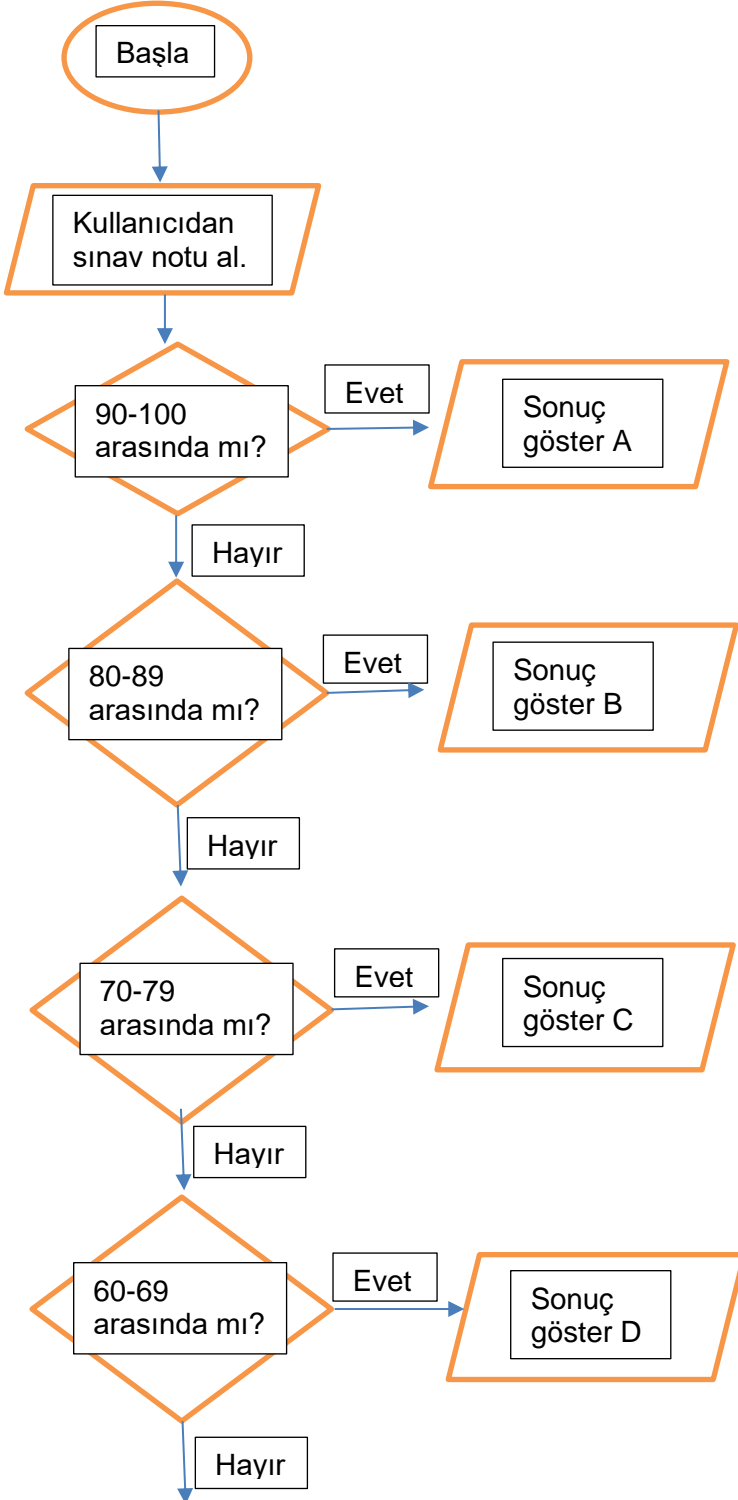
Başla

Kullanıcıdan sınav notu al.

90-100 arasında mı?

Evet

Sonuç göster A

Hayır

80-89 arasında mı?

Evet

Sonuç göster B

Hayır

70-79 arasında mı?

Evet

Sonuç göster C

Hayır

60-69 arasında mı?

Evet

Sonuç göster D

Hayır